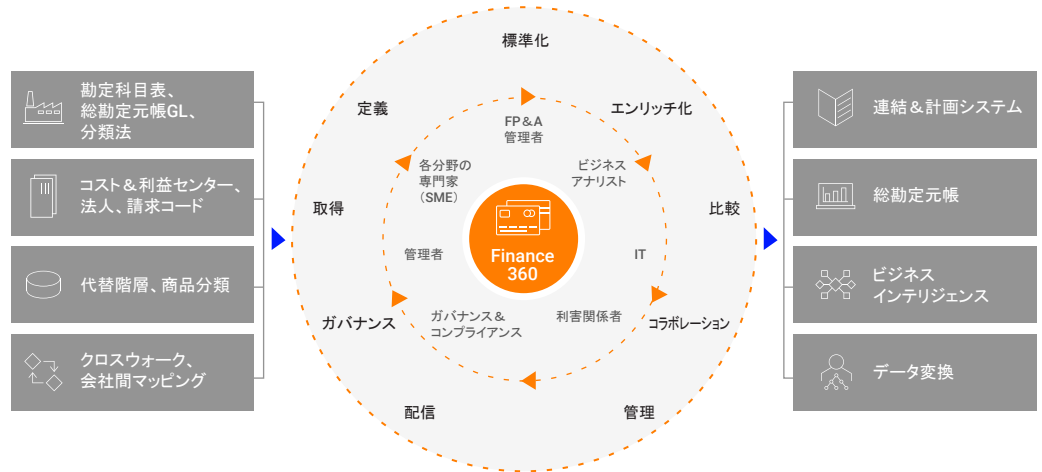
勘定科目表、総勘定元帳GL、分類法

コスト＆利益センター、法人、請求コード

代替階層、商品分類

クロスウォーク、会社間マッピング

標準化

定義

エンリッチ化

FP＆A管理者

各分野の専門家（SME）

ビジネスアナリスト

取得

比較

Finance 360

管理者

IT

ガバナンス

ガバナンス＆コンプライアンス

利害関係者

コラボレーション

配信

管理

連結＆計画システム

総勘定元帳

ビジネスインテリジェンス

データ変換